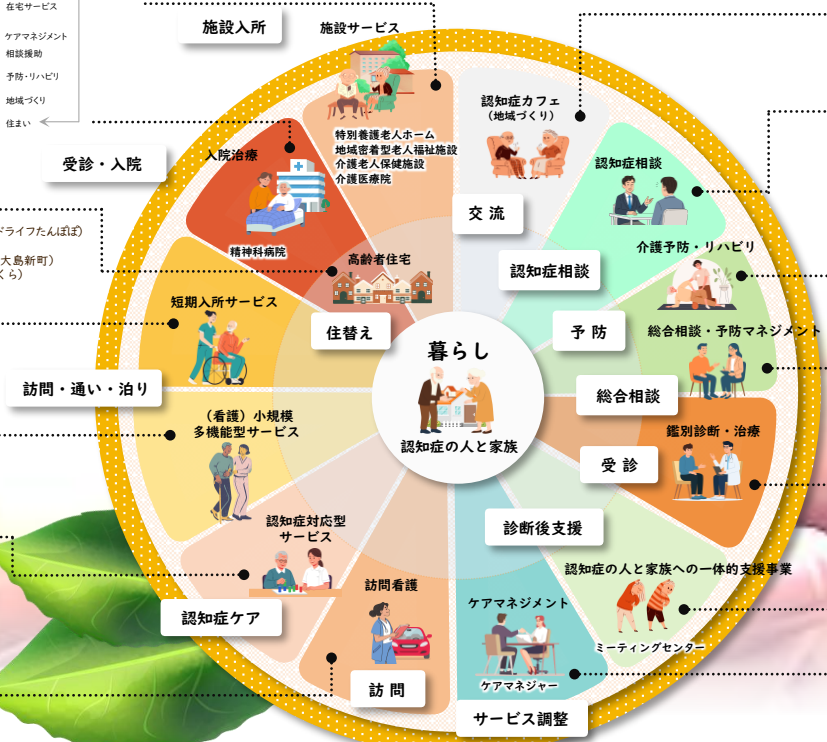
在宅サービス

ケアマネジメント

相談援助

予防・リハビリ

地域づくり

住まい

施設入所

施設サービス

特別養護老人ホーム
地域密着型老人福祉施設
介護老人保健施設
介護医療院

受診・入院

入院治療

精神科病院

ドライフたんぽぽ

大島新町)
くら)

高齢者住宅

住替え

短期入所サービス

訪問・通い・泊り

(看護)小規模
多機能型サービス

認知症対応型
サービス

認知症ケア

訪問看護

訪問

認知症カフェ
(地域づくり)

交流

認知症相談

認知症相談

介護予防・リハビリ

予防

総合相談・予防マネジメント

総合相談

鑑別診断・治療

受診

診断後支援

認知症の人と家族への一体的支援事業

ミーティングセンター

ケアマネジメント

ケアマネジャー

サービス調整

暮らし

認知症の人と家族